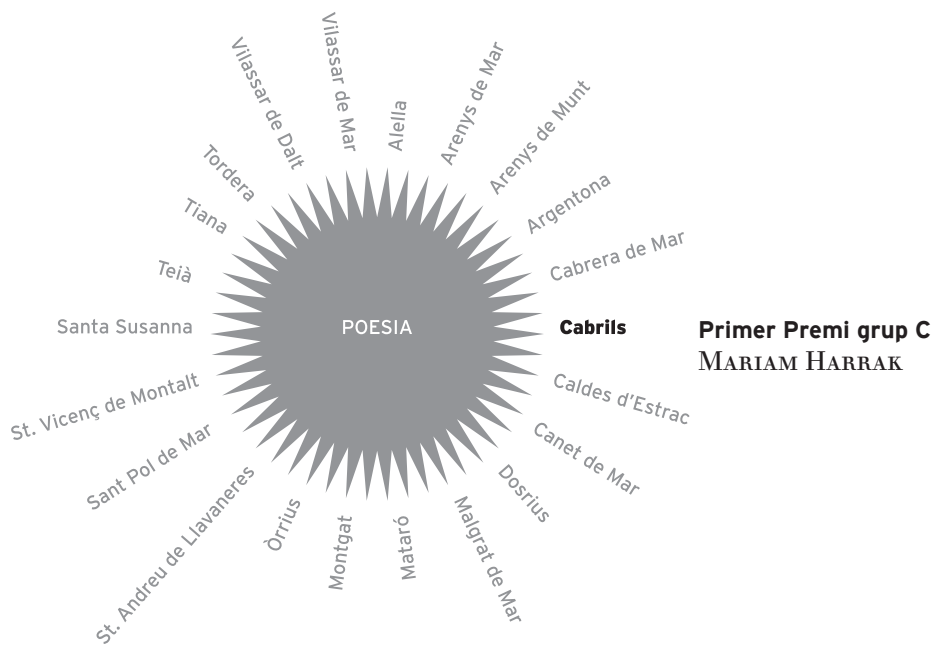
Vilassar de Dalt
Vilassar de Mar
Alella
Arenys de Mar
Arenys de Munt
Tordera
Argentona
Tiana
Cabrera de Mar
Teià
Santa Susanna
POESIA
Cabrils
Primer Premi grup C
Mariam Harrak
St. Vicenç de Montalt
Caldes d'Estrac
Sant Pol de Mar
Canet de Mar
Dosrius
St. Andreu de Llavaneres
Òrrius
Montgat
Mataró
Malgrat de Mar